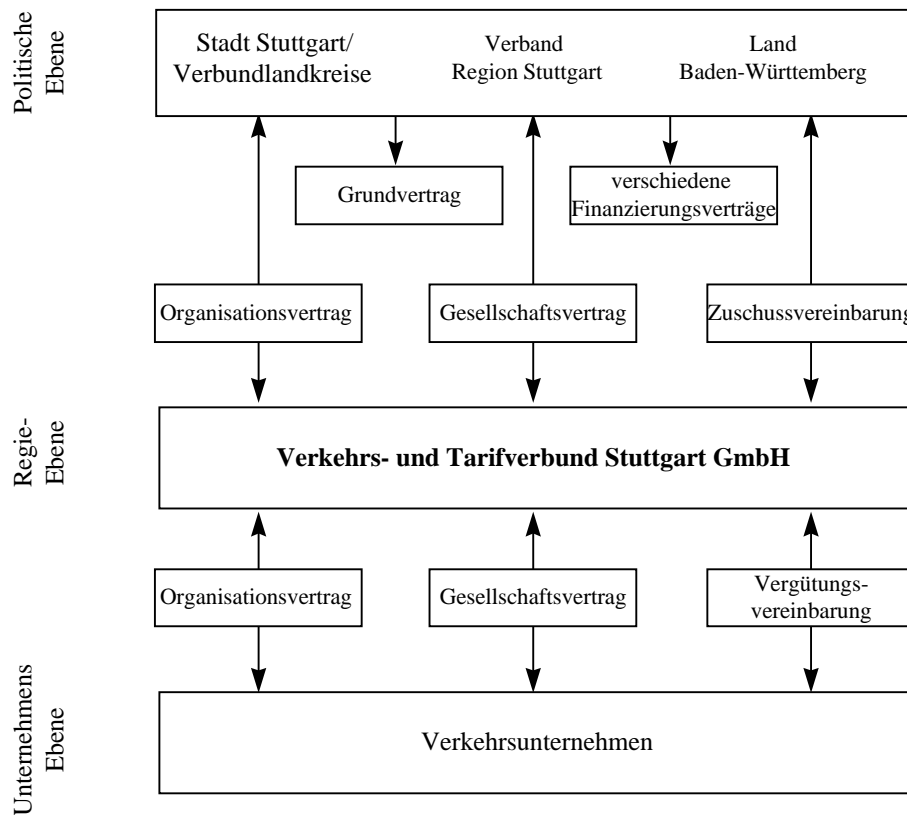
Politische Ebene

Stadt Stuttgart/ Verbundlandkreise

Verband Region Stuttgart

Land Baden-Württemberg

Grundvertrag

verschiedene Finanzierungsverträge

Organisationsvertrag

Gesellschaftsvertrag

Zuschussvereinbarung

Regie-Ebene

**Verkehrs- und Tarifverbund Stuttgart GmbH**

Organisationsvertrag

Gesellschaftsvertrag

Vergütungsvereinbarung

Unternehmens Ebene

Verkehrsunternehmen